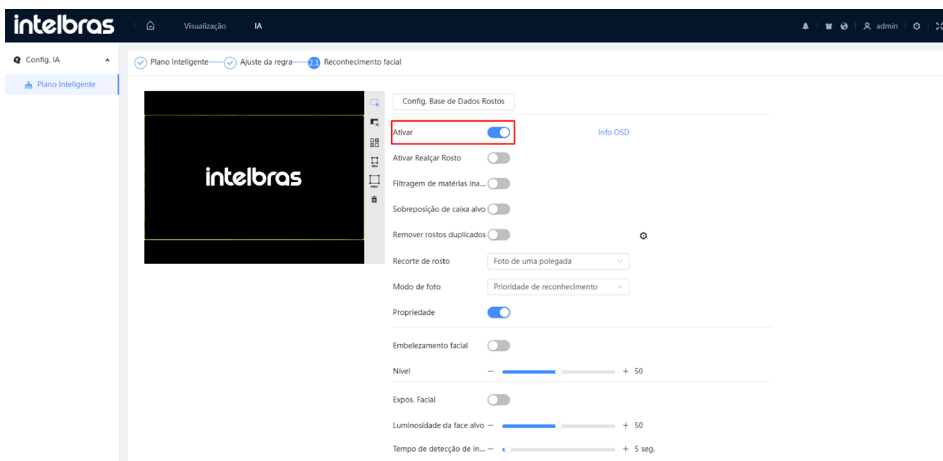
intelbras
Visualização IA
admin

Config. IA
Plano Inteligente

Plano Inteligente Ajuste da regra 2.1 Reconhecimento facial

intelbras

Config. Base de Dados Rostos
Ativar
Info OSD
Ativar Realçar Rosto
Filtragem de matérias ina...
Sobreposição de caixa alvo
Remover rostos duplicados
Recorte de rosto Foto de uma polegada
Modo de foto Prioridade de reconhecimento
Propriedade
Embelezamento facial
Nível − + 50
Expos. Facial
Luminosidade da face alvo − + 50
Tempo de detecção de in... − + 5 seg.